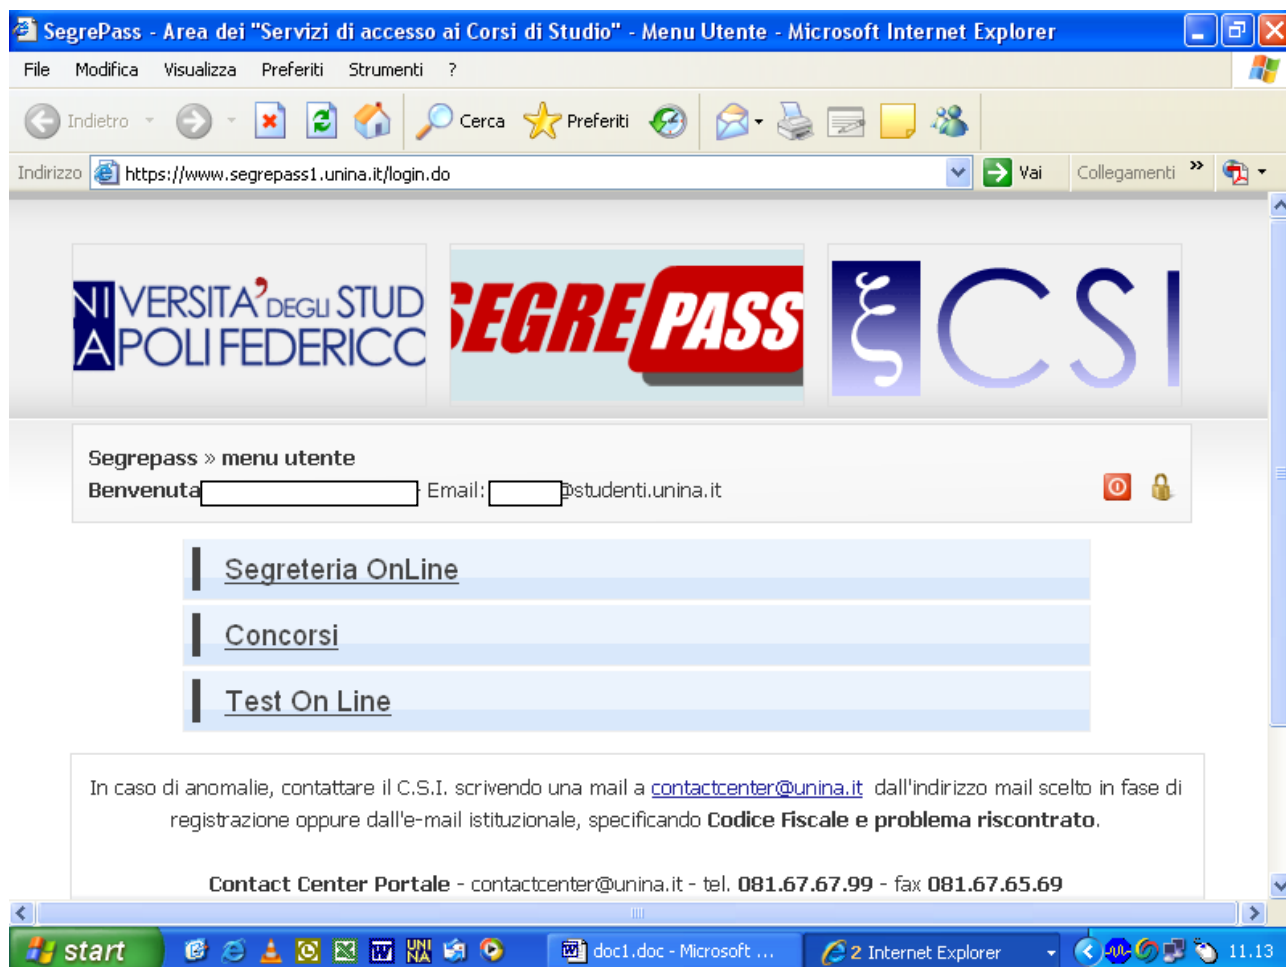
SegrePass - Area dei "Servizi di accesso ai Corsi di Studio" - Menu Utente - Microsoft Internet Explorer

File Modifica Visualizza Preferiti Strumenti ?

Indietro Cerca Preferiti

Indirizzo https://www.segrepass1.unina.it/login.do Vai Collegamenti »

NI VERSITA' DEGLI STUD
A POLI FEDERICO

SEGRE PASS

CSI

Segrepass » menu utente
Benvenuta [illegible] Email: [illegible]@studenti.unina.it

Segreteria OnLine

Concorsi

Test On Line

In caso di anomalie, contattare il C.S.I. scrivendo una mail a contactcenter@unina.it dall'indirizzo mail scelto in fase di registrazione oppure dall'e-mail istituzionale, specificando Codice Fiscale e problema riscontrato.

Contact Center Portale - contactcenter@unina.it - tel. 081.67.67.99 - fax 081.67.65.69

start doc1.doc - Microsoft ... 2 Internet Explorer 11.13